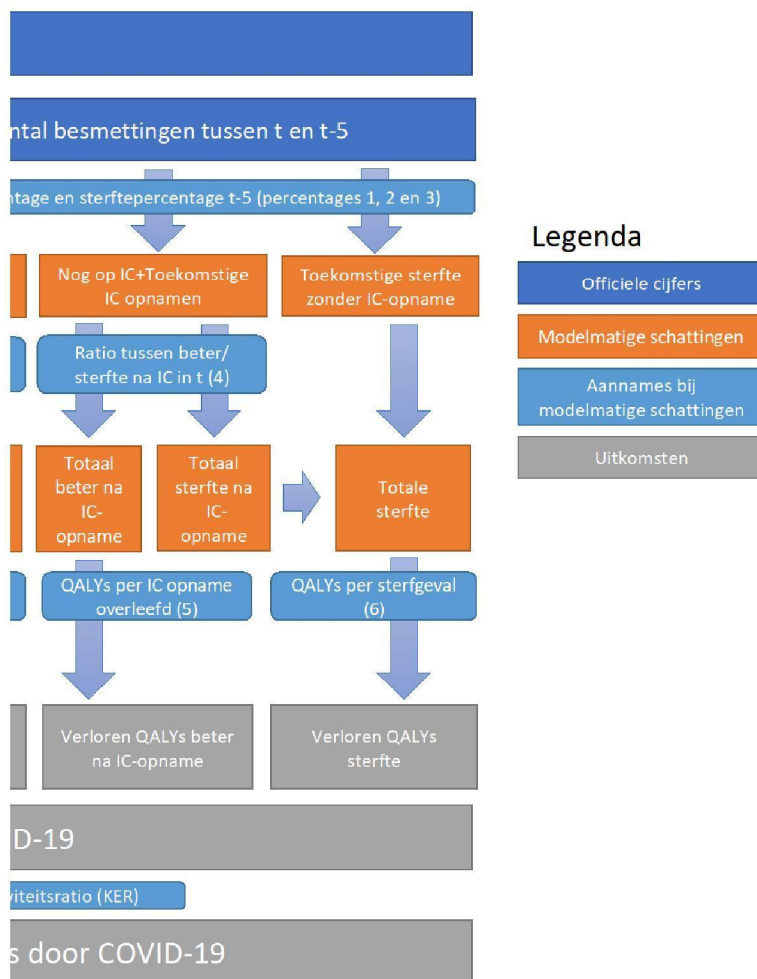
ntal besmettingen tussen t en t-5

ntage en sterftepercentage t-5 (percentages 1, 2 en 3)

Nog op IC+Toekomstige IC opnamen

Toekomstige sterfte zonder IC-opname

Ratio tussen beter/ sterfte na IC in t (4)

Totaal beter na IC-opname

Totaal sterfte na IC-opname

Totale sterfte

QALYs per IC opname overleefd (5)

QALYs per sterfgeval (6)

Verloren QALYs beter na IC-opname

Verloren QALYs sterfte

D-19

viteitsratio (KER)

s door COVID-19

Legenda

Officiele cijfers

Modelmatige schattingen

Aannames bij modelmatige schattingen

Uitkomsten